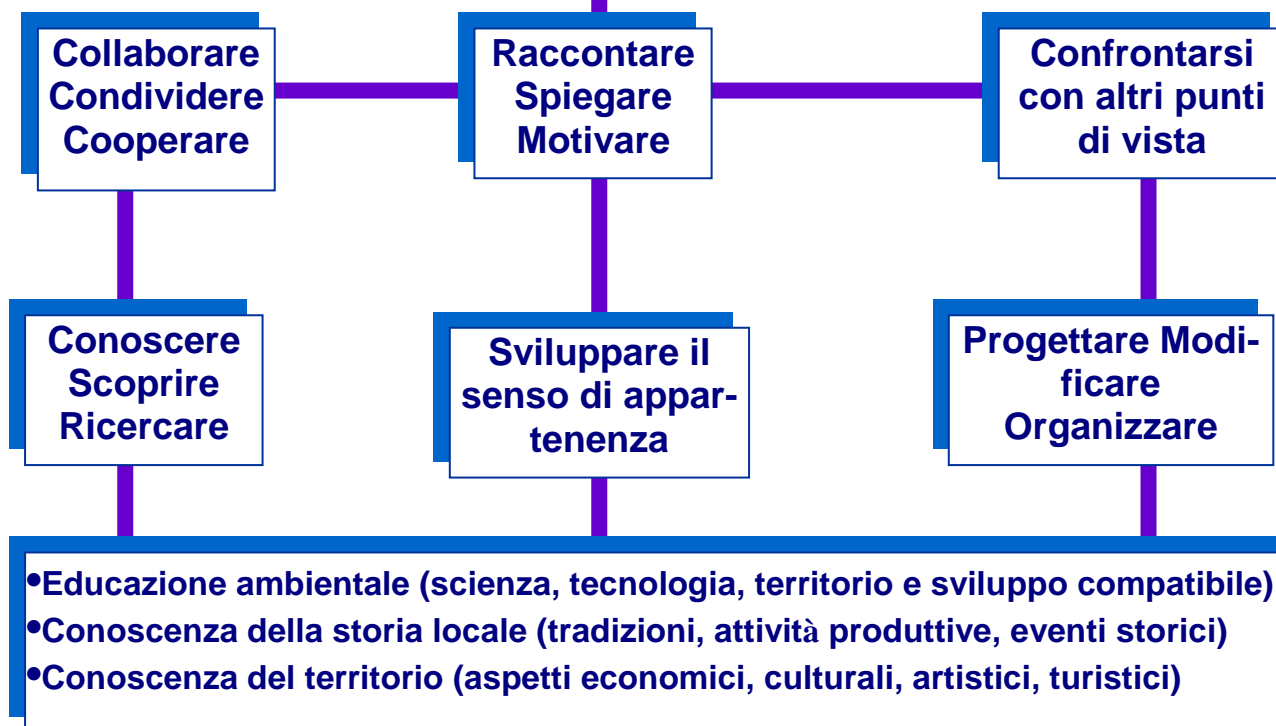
Collaborare
Condividere
Cooperare

Raccontare
Spiegare
Motivare

Confrontarsi con altri punti di vista

Conoscere
Scoprire
Ricercare

Sviluppare il senso di appartenenza

Progettare Modificare
Organizzare

•Educazione ambientale (scienza, tecnologia, territorio e sviluppo compatibile)
•Conoscenza della storia locale (tradizioni, attività produttive, eventi storici)
•Conoscenza del territorio (aspetti economici, culturali, artistici, turistici)